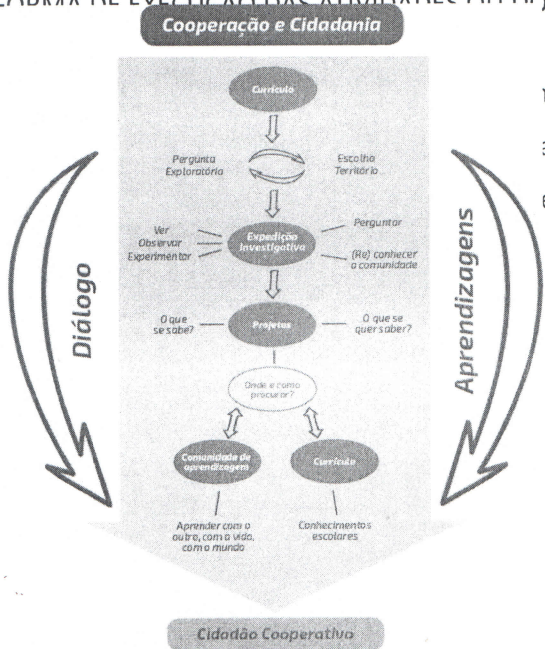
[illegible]

Cooperação e Cidadania

Currículo

Pergunta Exploratória

Escolha Território

Ver
Observar
Experimentar

Expedição Investigativa

Perguntar

(Re) conhecer a comunidade

Diálogo

Aprendizagens

O que se sabe?

Projetos

O que se quer saber?

Onde e como procurar?

Comunidade de aprendizagem

Currículo

Aprender com o outro, com a vida, com o mundo

Conhecimentos escolares

Cidadão Cooperativo